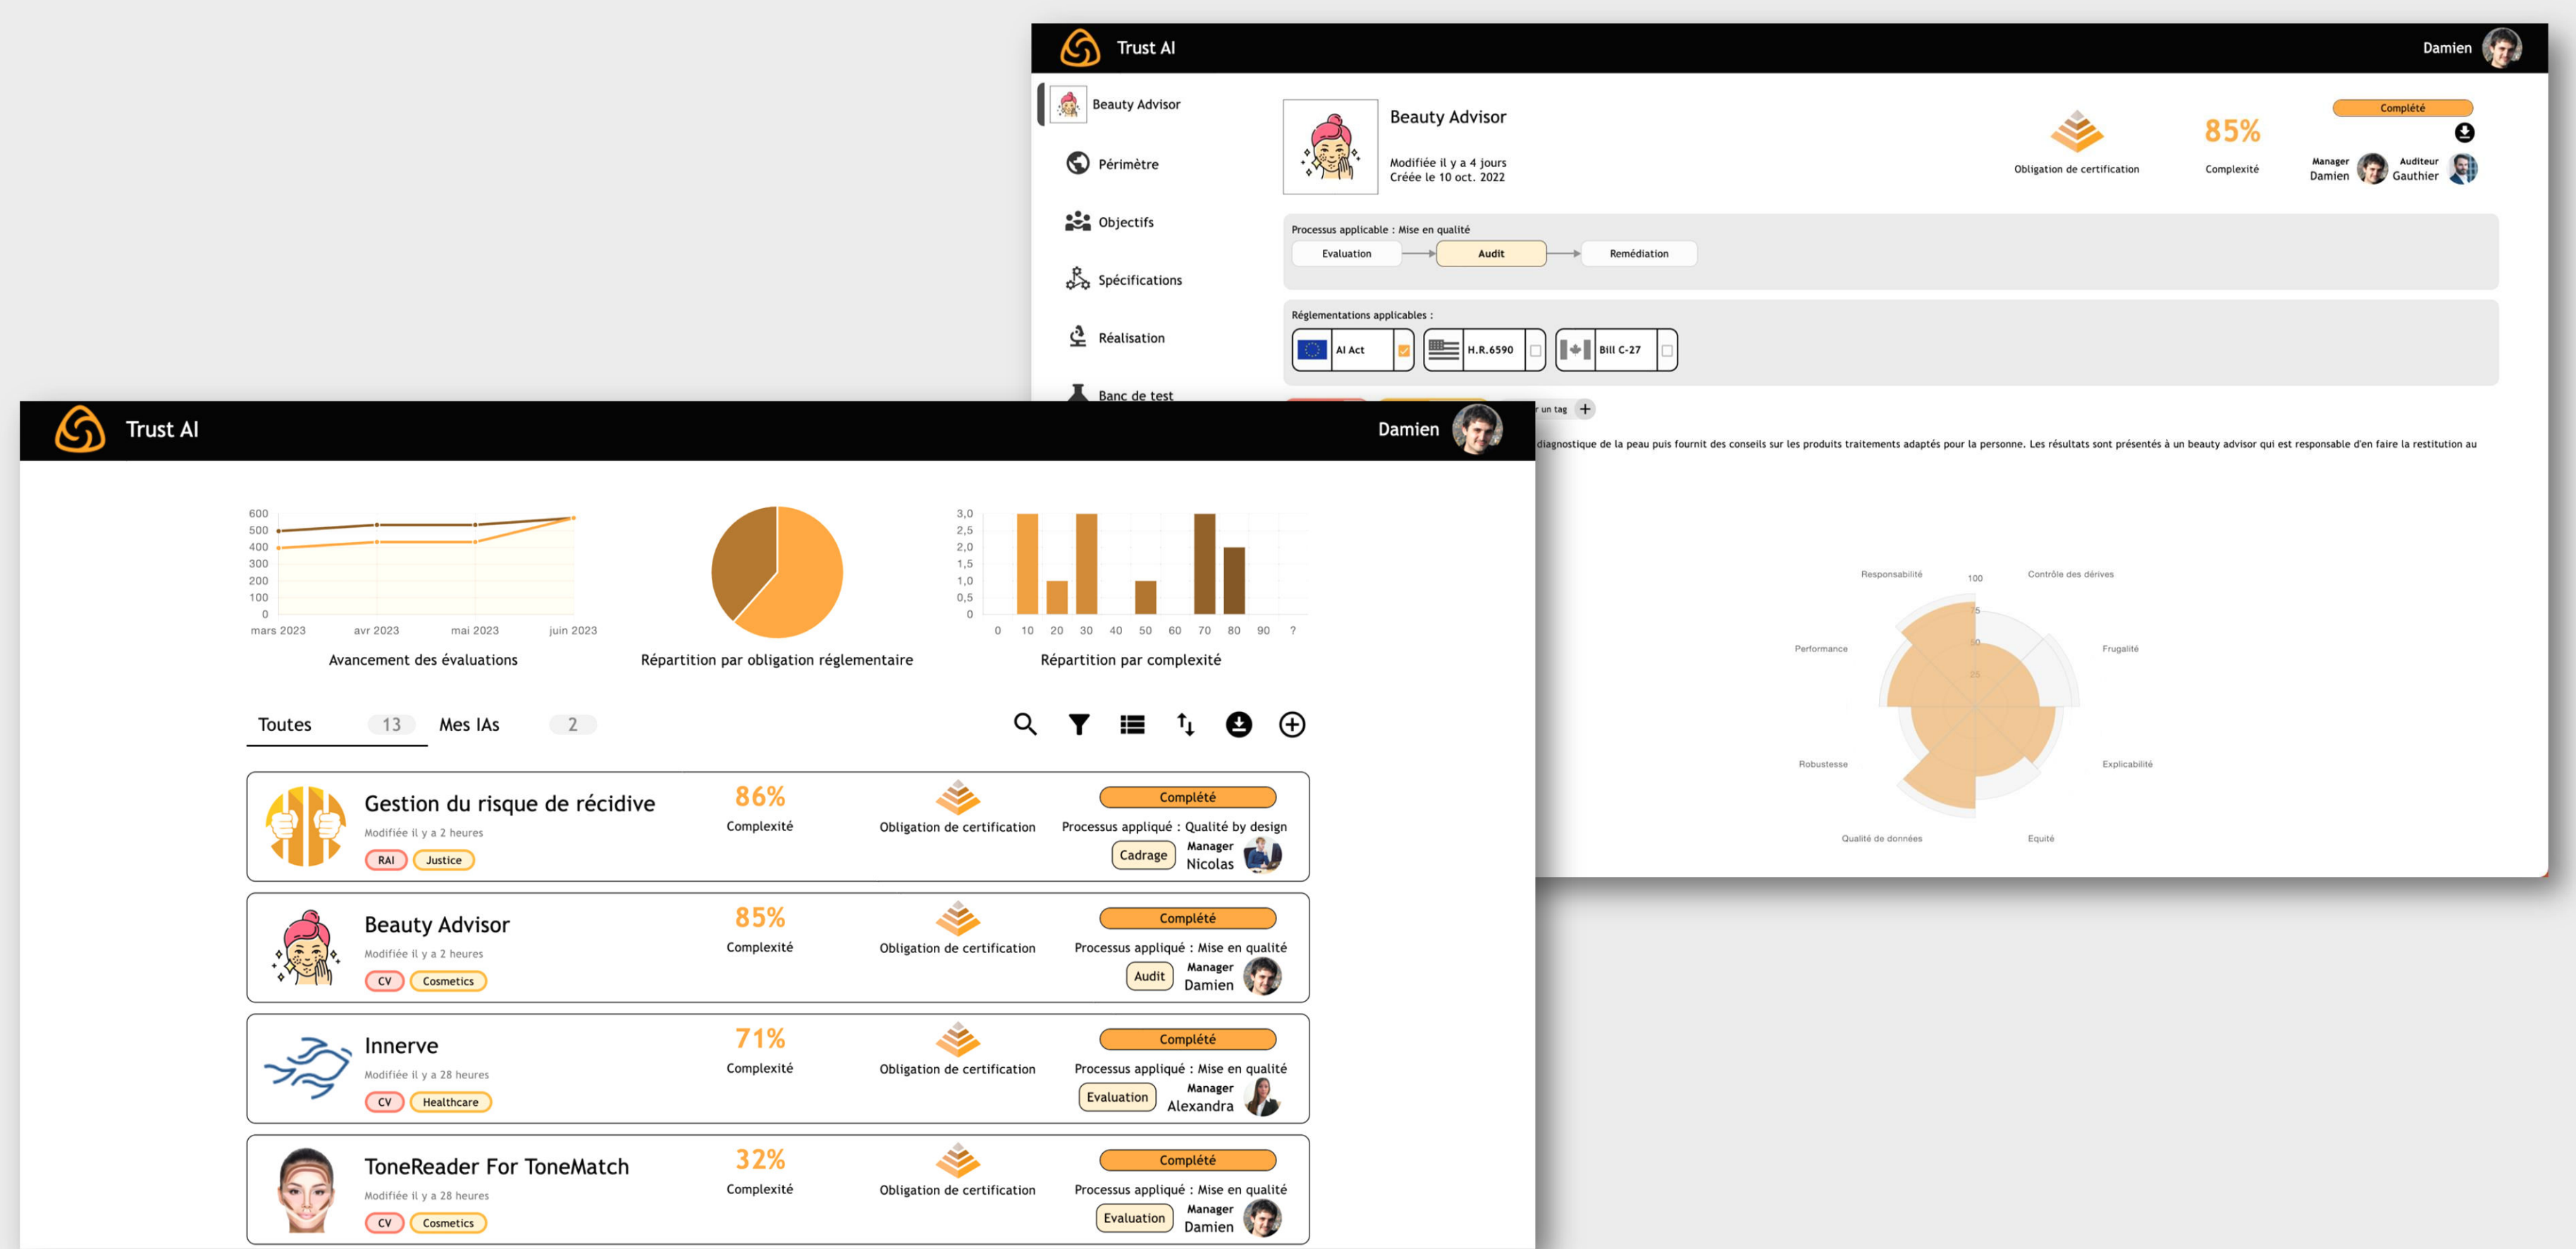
Trust AI

Damien

Beauty Advisor

Périmètre

Objectifs

Spécifications

Réalisation

Banc de test

Beauty Advisor

Modifiée il y a 4 jours
Créée le 10 oct. 2022

Obligation de certification

85%
Complexité

Complété

Manager
Damien

Auditeur
Gauthier

Processus applicable : Mise en qualité

Evaluation → Audit → Remédiation

Réglementations applicables :

AI Act | H.R.6590 | Bill C-27

un tag +

diagnostique de la peau puis fournit des conseils sur les produits traitements adaptés pour la personne. Les résultats sont présentés à un beauty advisor qui est responsable d'en faire la restitution au

Responsabilité
100
Contrôle des dérives
Performance
Frugalité
Robustesse
Explicabilité
Qualité de données
Equité

Trust AI

Damien

600
500
400
300
200
100
0
mars 2023 avr 2023 mai 2023 juin 2023

Avancement des évaluations

Répartition par obligation réglementaire

3,0
2,5
2,0
1,5
1,0
0,5
0
0 10 20 30 40 50 60 70 80 90 ?

Répartition par complexité

Toutes 13 Mes IAs 2

Gestion du risque de récidive
Modifiée il y a 2 heures
RAI Justice
86%
Complexité
Obligation de certification
Complété
Processus appliqué : Qualité by design
Cadrage
Manager
Nicolas

Beauty Advisor
Modifiée il y a 2 heures
CV Cosmetics
85%
Complexité
Obligation de certification
Complété
Processus appliqué : Mise en qualité
Audit
Manager
Damien

Innerve
Modifiée il y a 28 heures
CV Healthcare
71%
Complexité
Obligation de certification
Complété
Processus appliqué : Mise en qualité
Evaluation
Manager
Alexandra

ToneReader For ToneMatch
Modifiée il y a 28 heures
CV Cosmetics
32%
Complexité
Obligation de certification
Complété
Processus appliqué : Mise en qualité
Evaluation
Manager
Damien